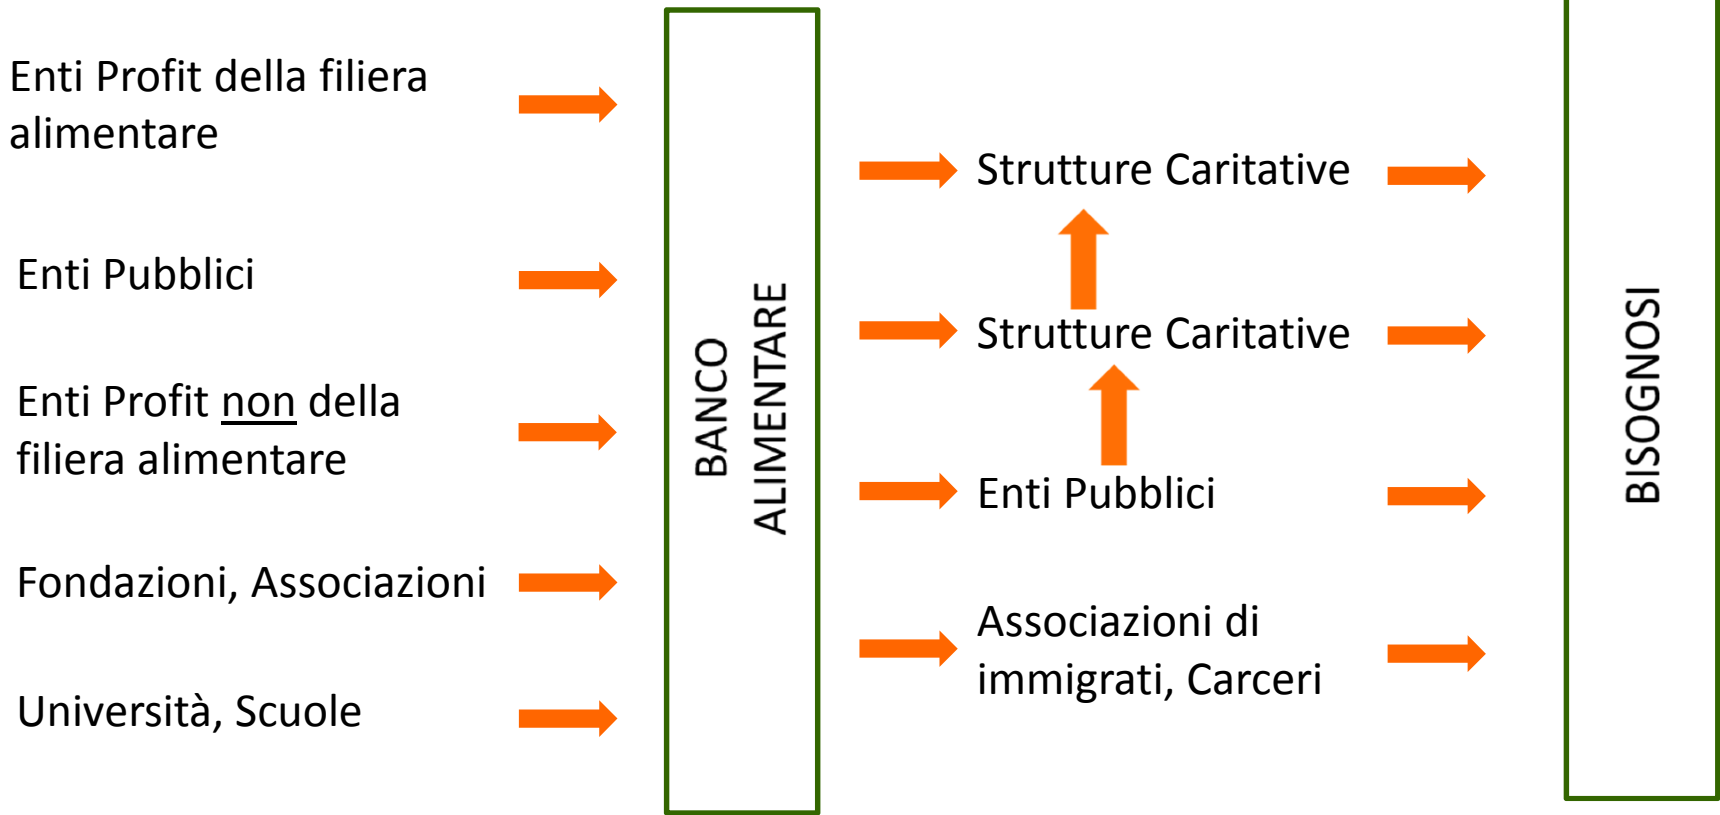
Enti Profit della filiera alimentare

Enti Pubblici

Enti Profit non della filiera alimentare

Fondazioni, Associazioni

Università, Scuole

BANCO ALIMENTARE

Strutture Caritative

Strutture Caritative

Enti Pubblici

Associazioni di immigrati, Carceri

BISOGNOSI